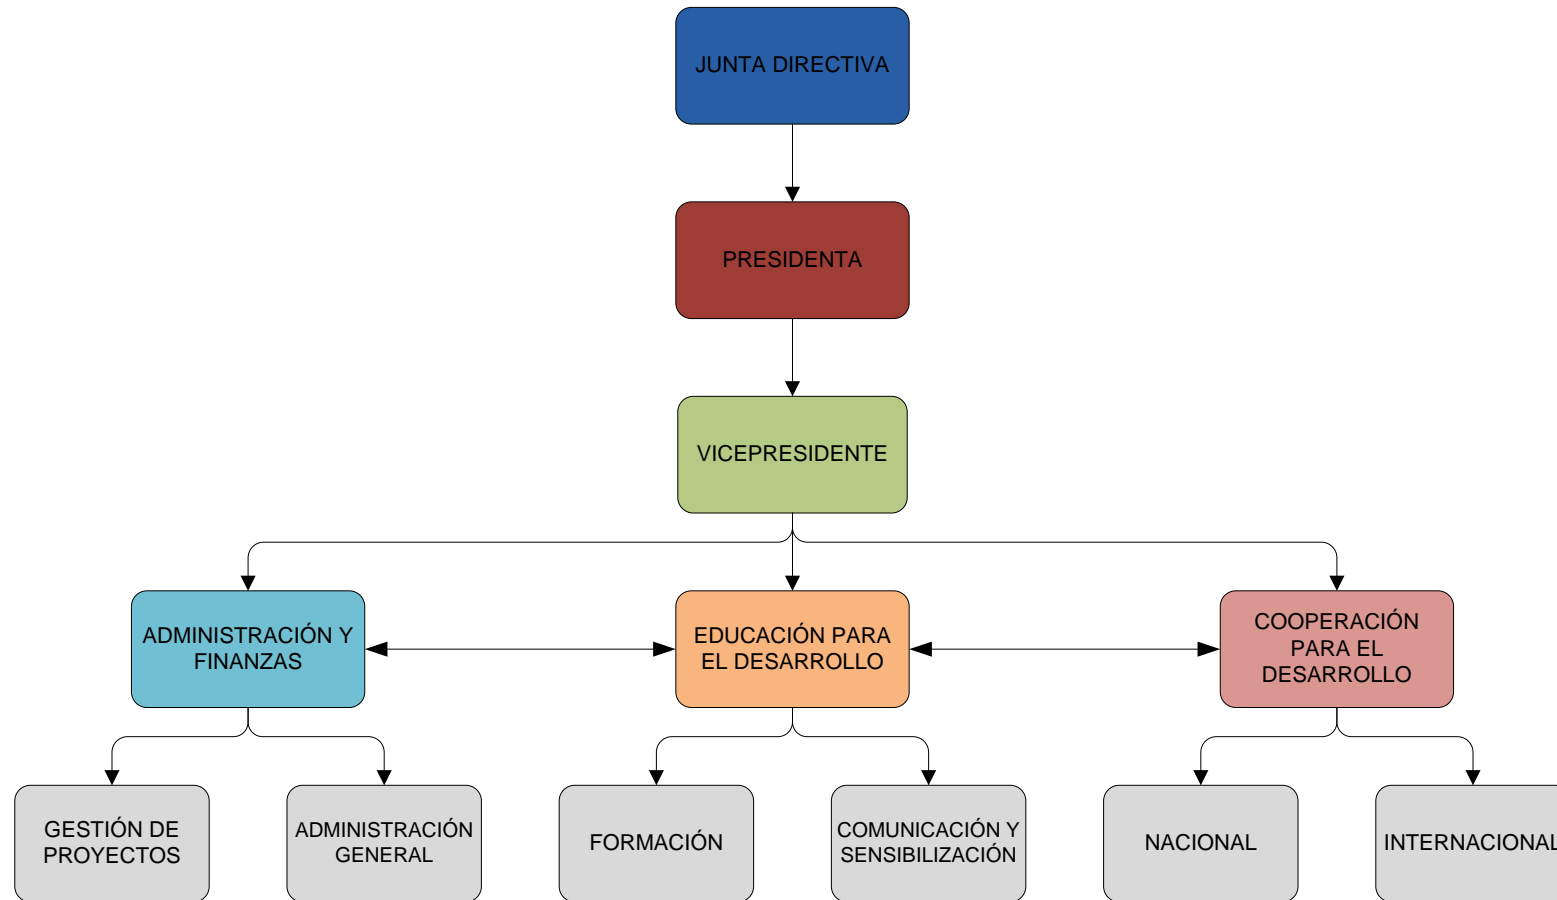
JUNTA DIRECTIVA

PRESIDENTA

VICEPRESIDENTE

ADMINISTRACIÓN Y FINANZAS

EDUCACIÓN PARA EL DESARROLLO

COOPERACIÓN PARA EL DESARROLLO

GESTIÓN DE PROYECTOS

ADMINISTRACIÓN GENERAL

FORMACIÓN

COMUNICACIÓN Y SENSIBILIZACIÓN

NACIONAL

INTERNACIONAL